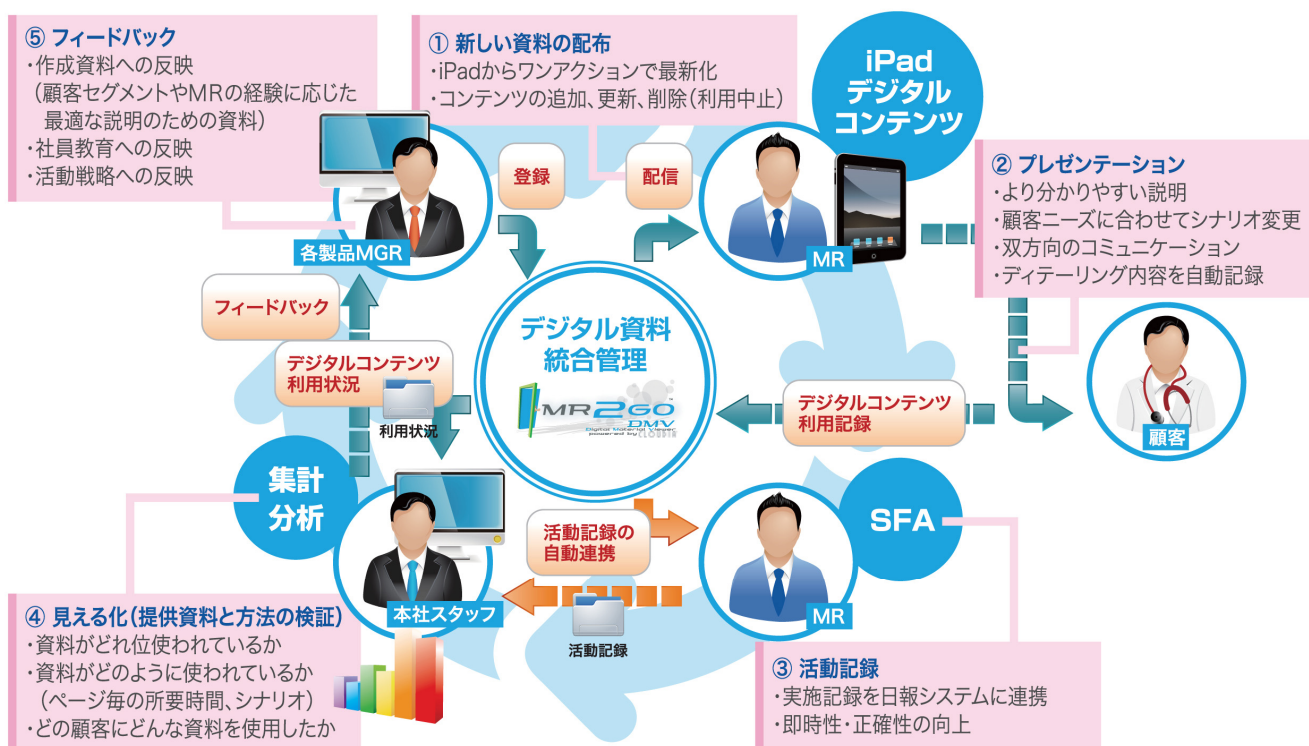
⑤ フィードバック
・作成資料への反映
（顧客セグメントやMRの経験に応じた最適な説明のための資料）
・社員教育への反映
・活動戦略への反映

① 新しい資料の配布
・iPadからワンアクションで最新化
・コンテンツの追加、更新、削除（利用中止）

iPad
デジタル
コンテンツ

② プレゼンテーション
・より分かりやすい説明
・顧客ニーズに合わせてシナリオ変更
・双方向のコミュニケーション
・ディテーリング内容を自動記録

登録

配信

各製品MGR

MR

フィードバック

デジタル資料
統合管理

MR2GO
DMV
Digital Material Viewer
powered by

デジタルコンテンツ
利用状況

利用状況

デジタルコンテンツ
利用記録

顧客

集計
分析

SFA

活動記録の
自動連携

本社スタッフ

活動記録

MR

④ 見える化（提供資料と方法の検証）
・資料がどれ位使われているか
・資料がどのように使われているか
（ページ毎の所要時間、シナリオ）
・どの顧客にどんな資料を使用したか

③ 活動記録
・実施記録を日報システムに連携
・即時性・正確性の向上